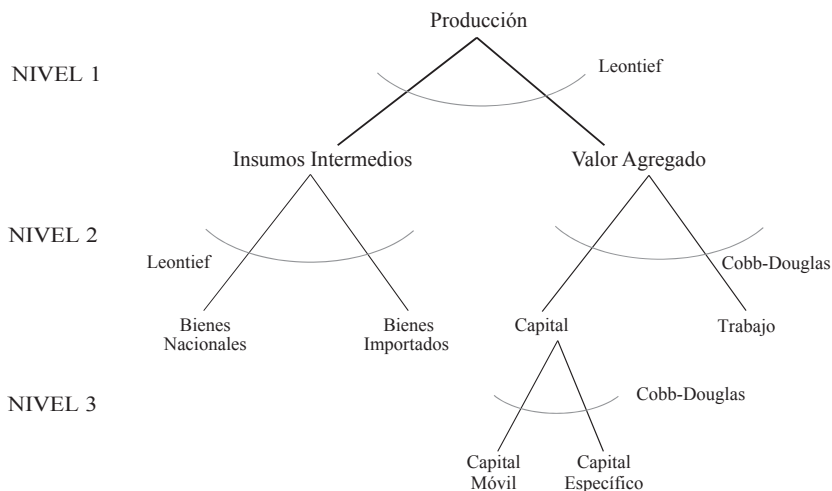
Producción

NIVEL 1

Leontief

Insumos Intermedios

Valor Agregado

NIVEL 2

Leontief

Cobb-Douglas

Bienes Nacionales

Bienes Importados

Capital

Trabajo

NIVEL 3

Cobb-Douglas

Capital Móvil

Capital Específico